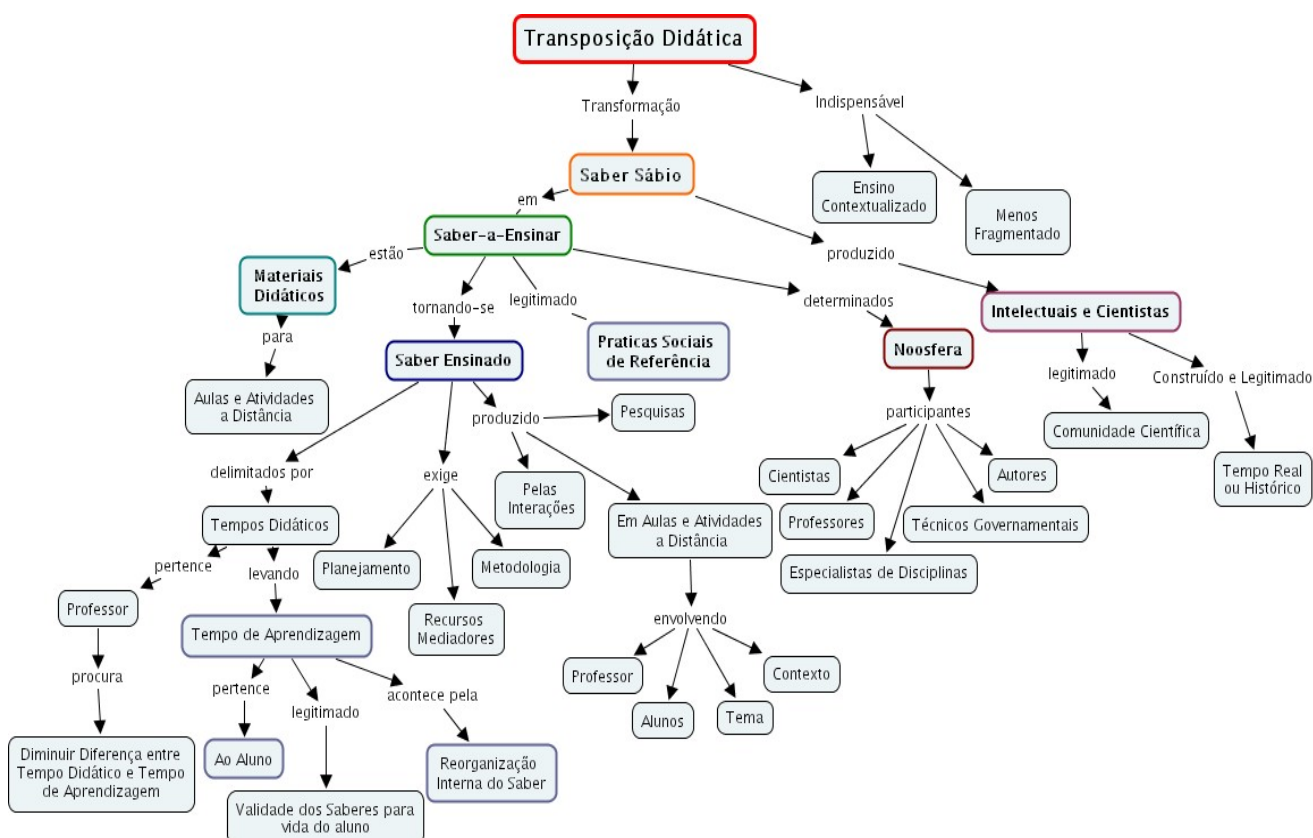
Transposição Didática

Transformação

Indispensável

Saber Sábio

Ensino Contextualizado

Menos Fragmentado

em

Saber-a-Ensinar

produzido

estão

Materiais Didáticos

tornando-se

legitimado

determinados

Intelectuais e Cientistas

Praticas Sociais de Referência

Noosfera

para

Saber Ensinado

legitimado

Construído e Legitimado

Aulas e Atividades a Distância

produzido

Pesquisas

participantes

Comunidade Científica

delimitados por

exige

Cientistas

Autores

Tempo Real ou Histórico

Pelas Interações

Em Aulas e Atividades a Distância

Professores

Técnicos Governamentais

Tempos Didáticos

Planejamento

Metodologia

Especialistas de Disciplinas

pertence

levando

Professor

Tempo de Aprendizagem

Recursos Mediadores

envolvendo

procura

pertence

acontece pela

Professor

Contexto

legitimado

Alunos

Tema

Diminuir Diferença entre Tempo Didático e Tempo de Aprendizagem

Ao Aluno

Reorganização Interna do Saber

Validade dos Saberes para vida do aluno